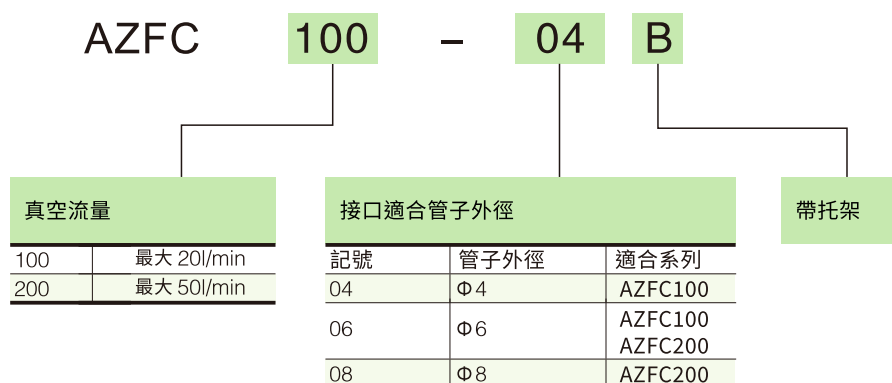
AZFC 100 – 04 B

真空流量

| 100 | 最大 20l/min |
|---|---|
| 200 | 最大 50l/min |

接口適合管子外徑

| 記號 | 管子外徑 | 適合系列 |
|---|---|---|
| 04 | Φ4 | AZFC100 |
| 06 | Φ6 | AZFC100 AZFC200 |
| 08 | Φ8 | AZFC200 |

帶托架